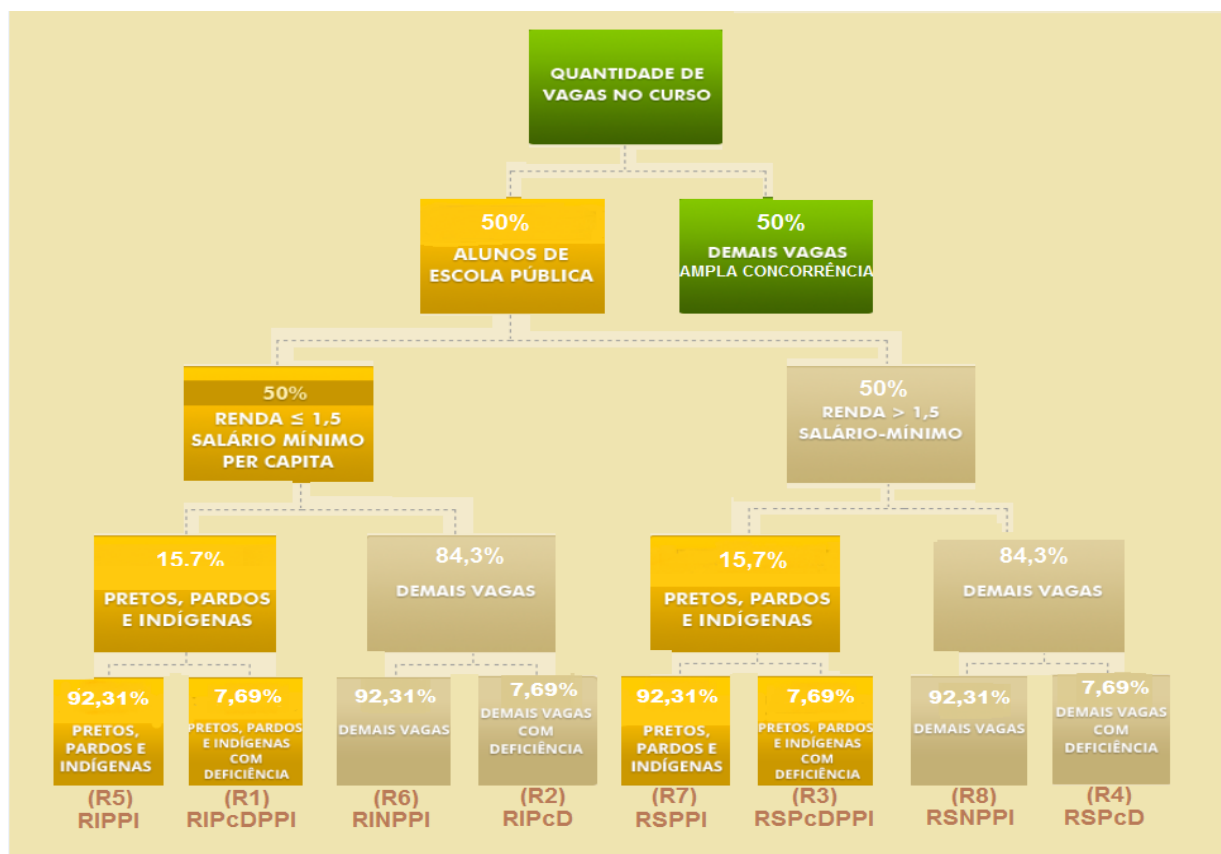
QUANTIDADE DE VAGAS NO CURSO

50%
ALUNOS DE ESCOLA PÚBLICA

50%
DEMAIS VAGAS
AMPLA CONCORRÊNCIA

50%
RENDA ≤ 1,5 SALÁRIO MÍNIMO PER CAPITA

50%
RENDA > 1,5 SALÁRIO-MÍNIMO

15.7%
PRETOS, PARDOS E INDÍGENAS

84,3%
DEMAIS VAGAS

15,7%
PRETOS, PARDOS E INDÍGENAS

84,3%
DEMAIS VAGAS

92,31%
PRETOS, PARDOS E INDÍGENAS
(R5)
RIPPI

7,69%
PRETOS, PARDOS E INDÍGENAS COM DEFICIÊNCIA
(R1)
RIPcDPPI

92,31%
DEMAIS VAGAS
(R6)
RINPPI

7,69%
DEMAIS VAGAS COM DEFICIÊNCIA
(R2)
RIPcD

92,31%
PRETOS, PARDOS E INDÍGENAS
(R7)
RSPPI

7,69%
PRETOS, PARDOS E INDÍGENAS COM DEFICIÊNCIA
(R3)
RSPcDPPI

92,31%
DEMAIS VAGAS
(R8)
RSNPPI

7,69%
DEMAIS VAGAS COM DEFICIÊNCIA
(R4)
RSPcD